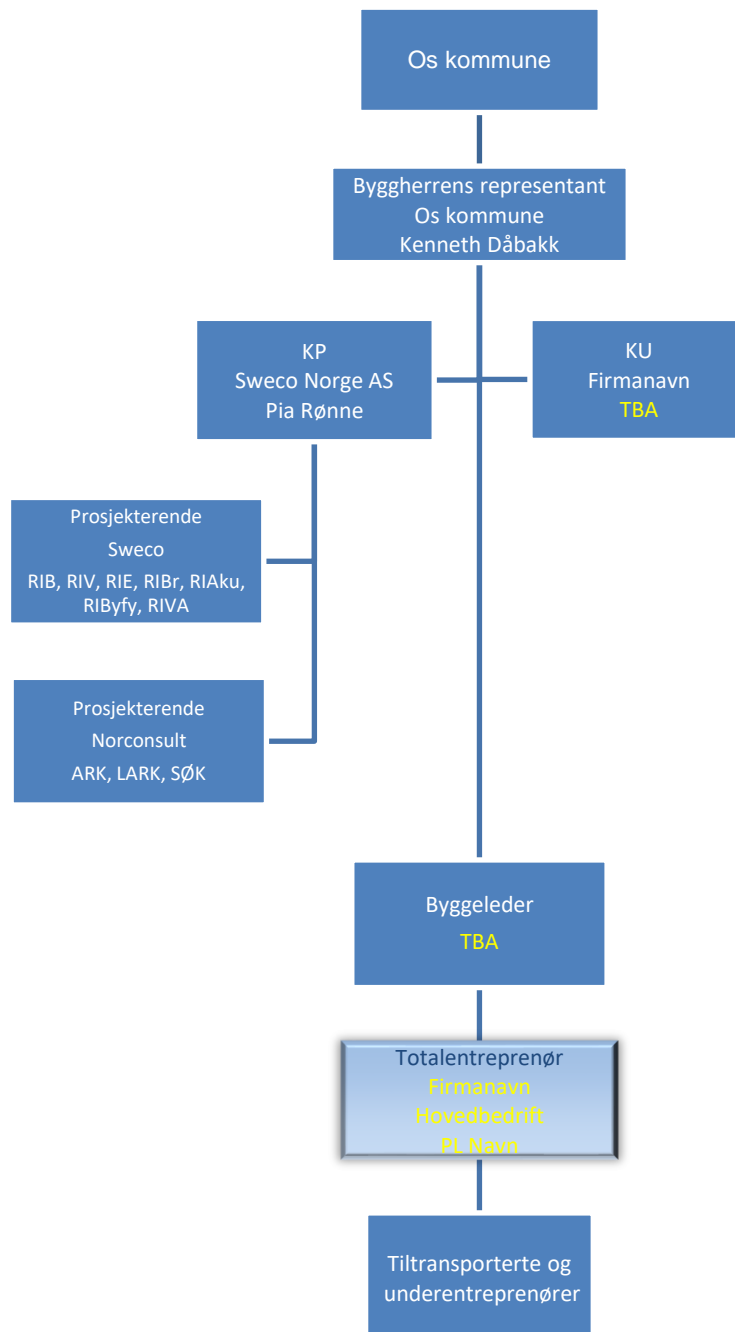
Os kommune

Byggherrens representant
Os kommune
Kenneth Dåbakk

KP
Sweco Norge AS
Pia Rønne

KU
Firmanavn
TBA

Prosjekterende
Sweco
RIB, RIV, RIE, RIBr, RIAku, RIByfy, RIVA

Prosjekterende
Norconsult
ARK, LARK, SØK

Byggeleder
TBA

Totalentreprenør
Firmanavn
Hovedbedrift
PL Navn

Tiltransporterte og underentreprenører